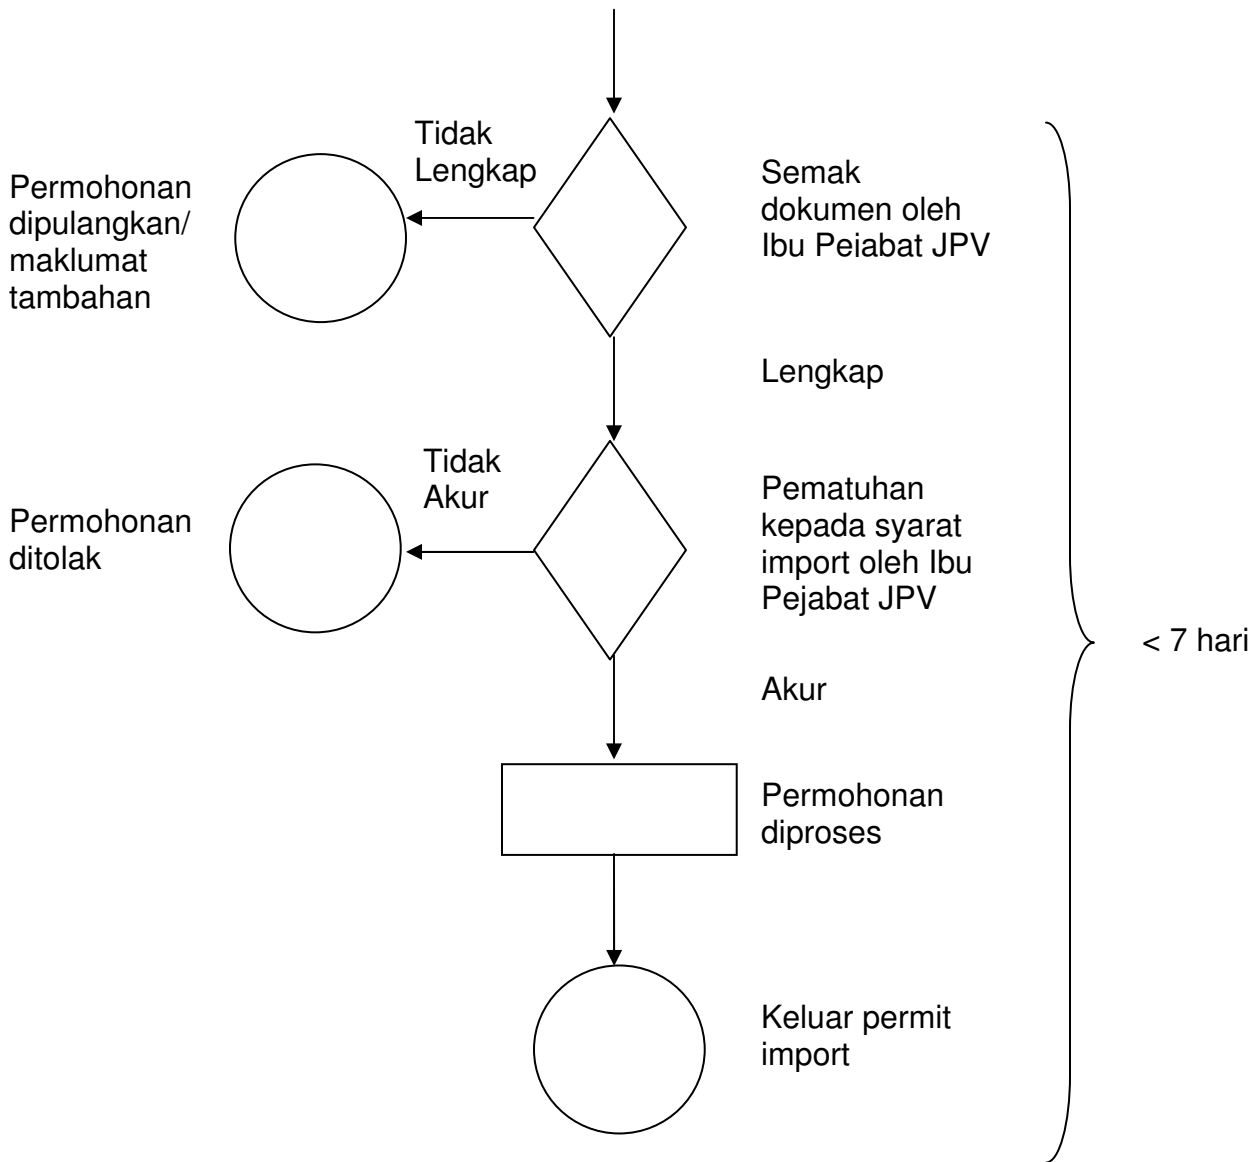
Tidak Lengkap

Permohonan dipulangkan/ maklumat tambahan

Semak dokumen oleh Ibu Peiabat JPV

Lengkap

Tidak Akur

Permohonan ditolak

Pematuhan kepada syarat import oleh Ibu Pejabat JPV

< 7 hari

Akur

Permohonan diproses

Keluar permit import